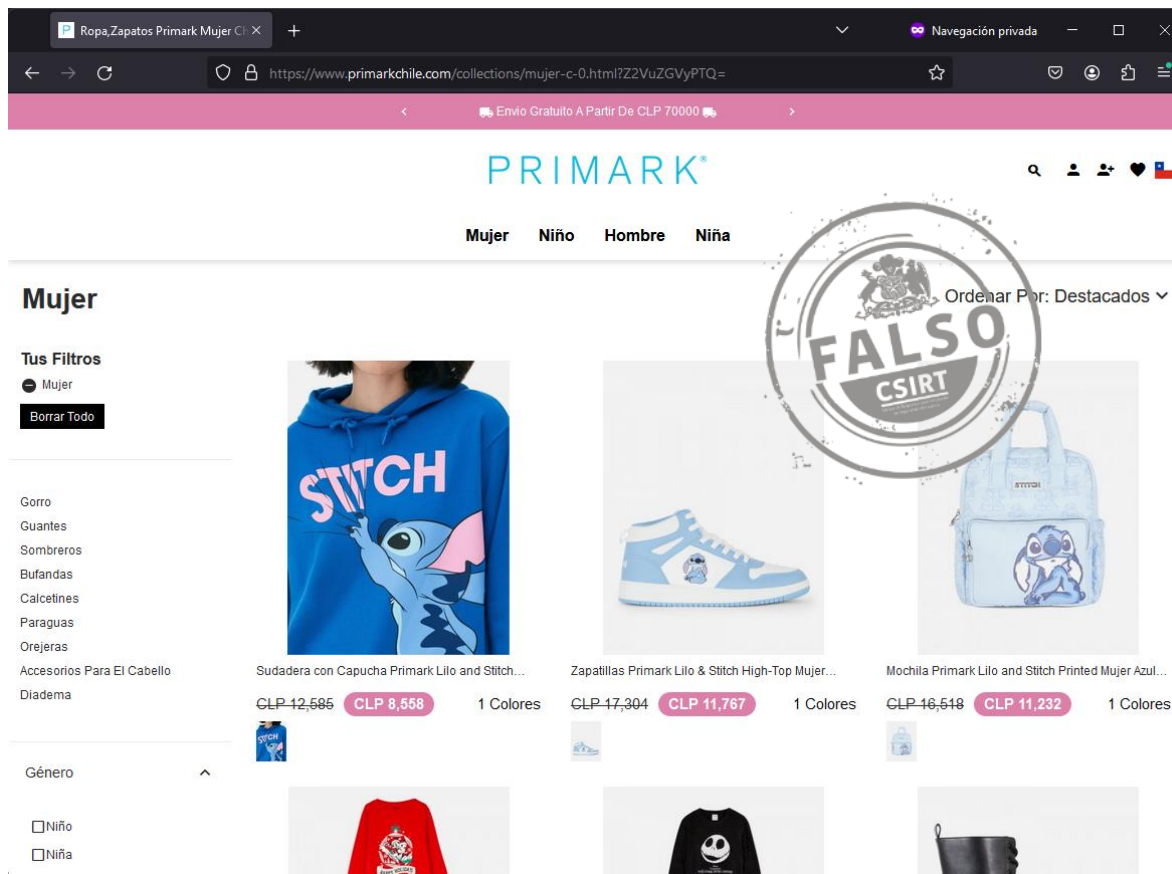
Ropa,Zapatos Primark Mujer Ch ×
+
Navegación privada
https://www.primarkchile.com/collections/mujer-c-0.html?Z2VuZGVyPTQ=
Envio Gratuito A Partir De CLP 70000
PRIMARK®
Mujer Niño Hombre Niña
Mujer
Ordenar Por: Destacados
FALSO
CSIRT
Tus Filtros
Mujer
Borrar Todo
Gorro
Guantes
Sombreros
Bufandas
Calcetines
Paraguas
Orejeras
Accesorios Para El Cabello
Diadema
Género
Niño
Niña
STITCH
Sudadera con Capucha Primark Lilo and Stitch...
CLP 12,585 CLP 8,558 1 Colores
Zapatillas Primark Lilo & Stitch High-Top Mujer...
CLP 17,304 CLP 11,767 1 Colores
Mochila Primark Lilo and Stitch Printed Mujer Azul...
CLP 16,518 CLP 11,232 1 Colores